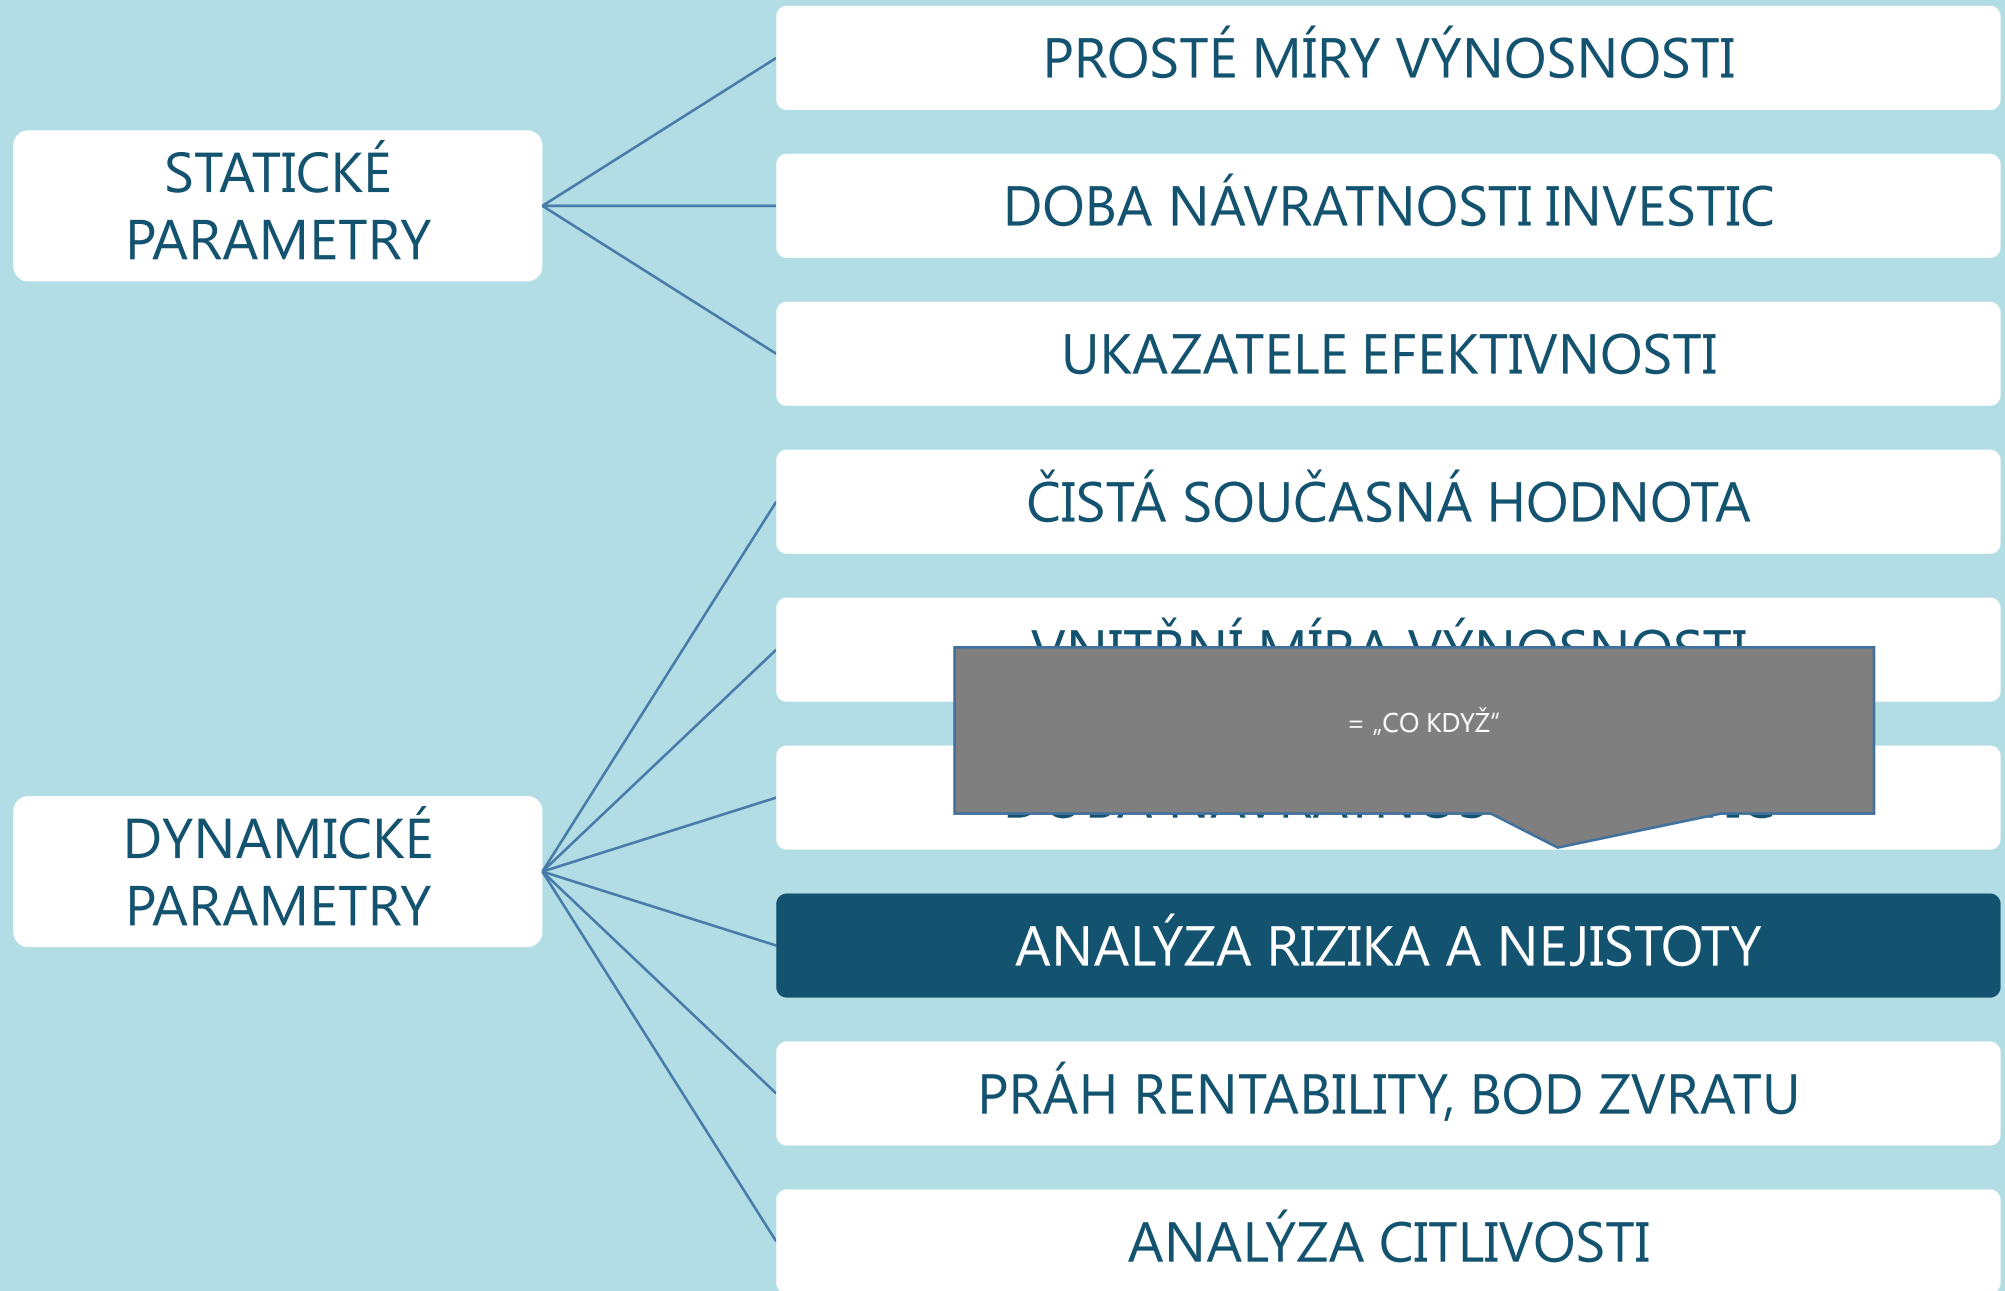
STATICKÉ PARAMETRY

PROSTÉ MÍRY VÝNOSNOSTI

DOBA NÁVRATNOSTI INVESTIC

UKAZATELE EFEKTIVNOSTI

DYNAMICKÉ PARAMETRY

ČISTÁ SOUČASNÁ HODNOTA

VNITŘNÍ MÍRA VÝNOSNOSTI

= „CO KDYŽ“

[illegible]

ANALÝZA RIZIKA A NEJISTOTY

PRÁH RENTABILITY, BOD ZVRATU

ANALÝZA CITLIVOSTI